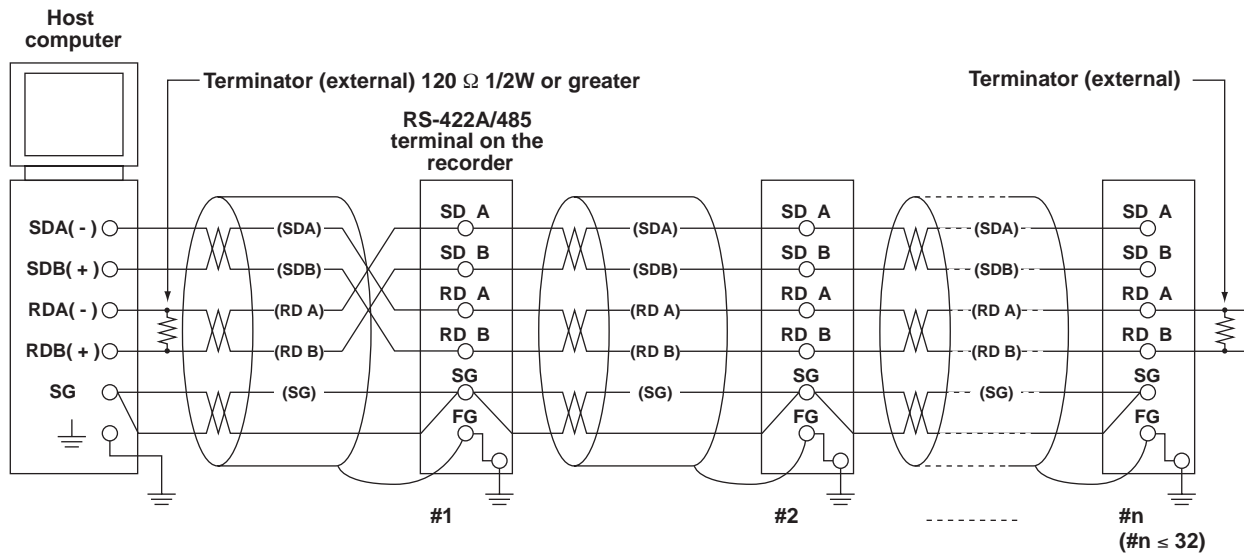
Host computer

Terminator (external) 120 Ω 1/2W or greater

Terminator (external)

RS-422A/485 terminal on the recorder

SDA( - )
SDB( + )
RDA( - )
RDB( + )
SG

(SDA)
(SDB)
(RD A)
(RD B)
(SG)

SD A
SD B
RD A
RD B
SG
FG

(SDA)
(SDB)
(RD A)
(RD B)
(SG)

SD A
SD B
RD A
RD B
SG
FG

(SDA)
(SDB)
(RD A)
(RD B)
(SG)

SD A
SD B
RD A
RD B
SG
FG

#1

#2

#n
(#n $\leq$ 32)